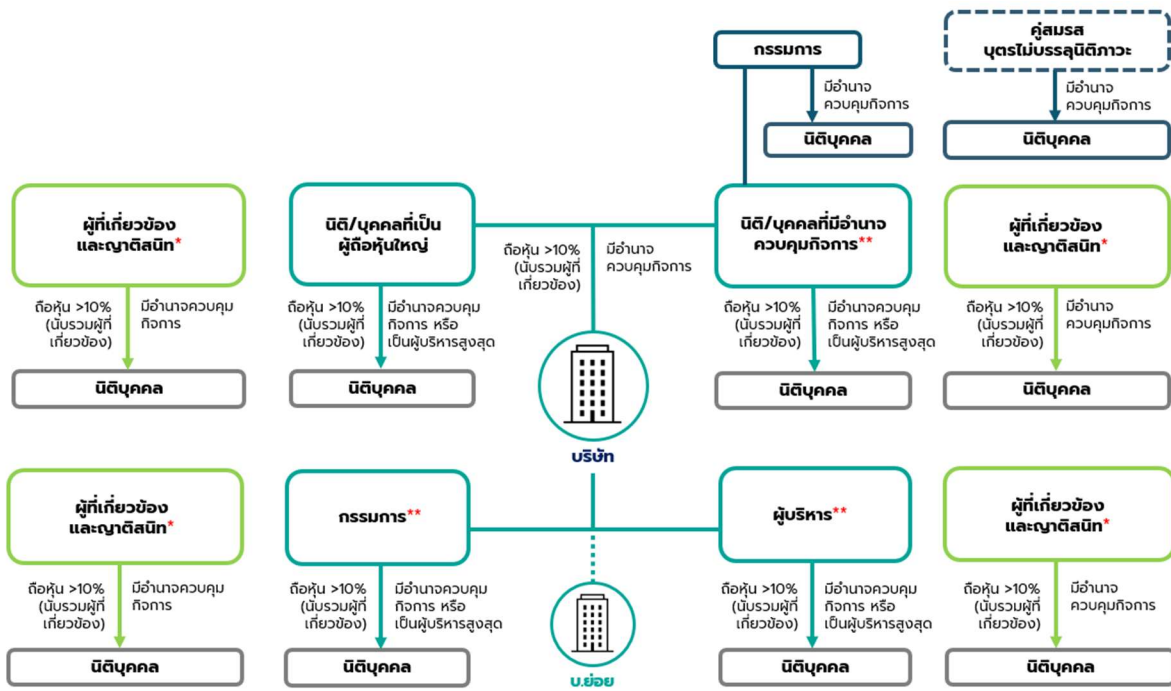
กรรมการ

มีอำนาจ ควบคุมกิจการ

นิติบุคคล

คู่สมรส บุตรไม่บรรลุนิติภาวะ

มีอำนาจ ควบคุมกิจการ

นิติบุคคล

ผู้ที่เกี่ยวข้อง และญาติสนิท*

ถือหุ้น >10% (นับรวมผู้ที่เกี่ยวข้อง)

มีอำนาจควบคุมกิจการ

นิติบุคคล

นิติ/บุคคลที่เป็น ผู้ถือหุ้นใหญ่

ถือหุ้น >10% (นับรวมผู้ที่เกี่ยวข้อง)

มีอำนาจควบคุมกิจการ หรือ เป็นผู้บริหารสูงสุด

นิติบุคคล

ถือหุ้น >10% (นับรวมผู้ที่เกี่ยวข้อง)

มีอำนาจ ควบคุมกิจการ

นิติ/บุคคลที่มีอำนาจ ควบคุมกิจการ**

ถือหุ้น >10% (นับรวมผู้ที่เกี่ยวข้อง)

มีอำนาจควบคุมกิจการ หรือ เป็นผู้บริหารสูงสุด

นิติบุคคล

ผู้ที่เกี่ยวข้อง และญาติสนิท*

ถือหุ้น >10% (นับรวมผู้ที่เกี่ยวข้อง)

มีอำนาจ ควบคุมกิจการ

นิติบุคคล

บริษัท

ผู้ที่เกี่ยวข้อง และญาติสนิท*

ถือหุ้น >10% (นับรวมผู้ที่เกี่ยวข้อง)

มีอำนาจควบคุมกิจการ

นิติบุคคล

กรรมการ**

ถือหุ้น >10% (นับรวมผู้ที่เกี่ยวข้อง)

มีอำนาจควบคุมกิจการ หรือ เป็นผู้บริหารสูงสุด

นิติบุคคล

ผู้บริหาร**

ถือหุ้น >10% (นับรวมผู้ที่เกี่ยวข้อง)

มีอำนาจควบคุมกิจการ หรือ เป็นผู้บริหารสูงสุด

นิติบุคคล

ผู้ที่เกี่ยวข้อง และญาติสนิท*

ถือหุ้น >10% (นับรวมผู้ที่เกี่ยวข้อง)

มีอำนาจ ควบคุมกิจการ

นิติบุคคล

บ.ย่อย